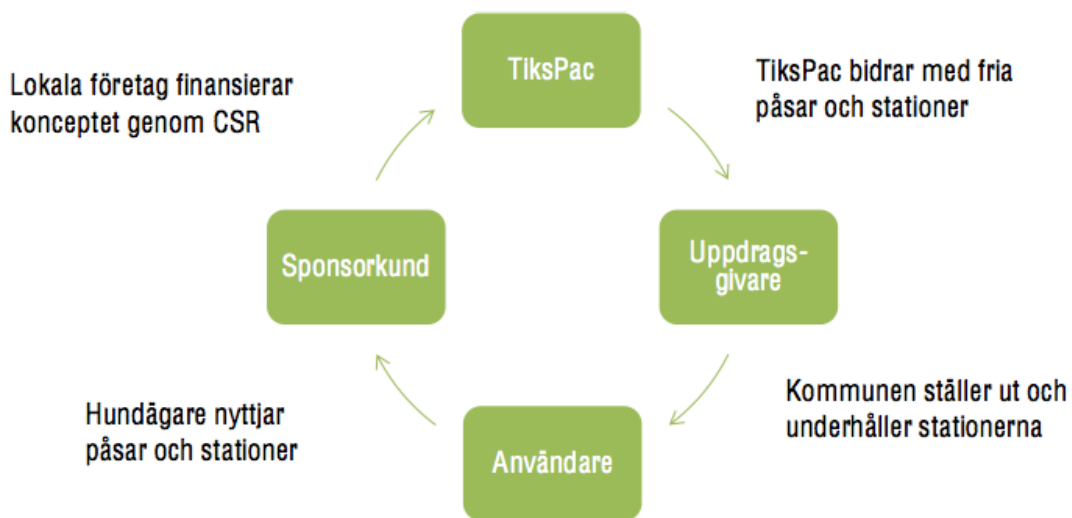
TiksPac

TiksPac bidrar med fria påsar och stationer

Uppdrags-givare

Kommunen ställer ut och underhåller stationerna

Användare

Hundägare nyttjar påsar och stationer

Sponsorkund

Lokala företag finansierar konceptet genom CSR